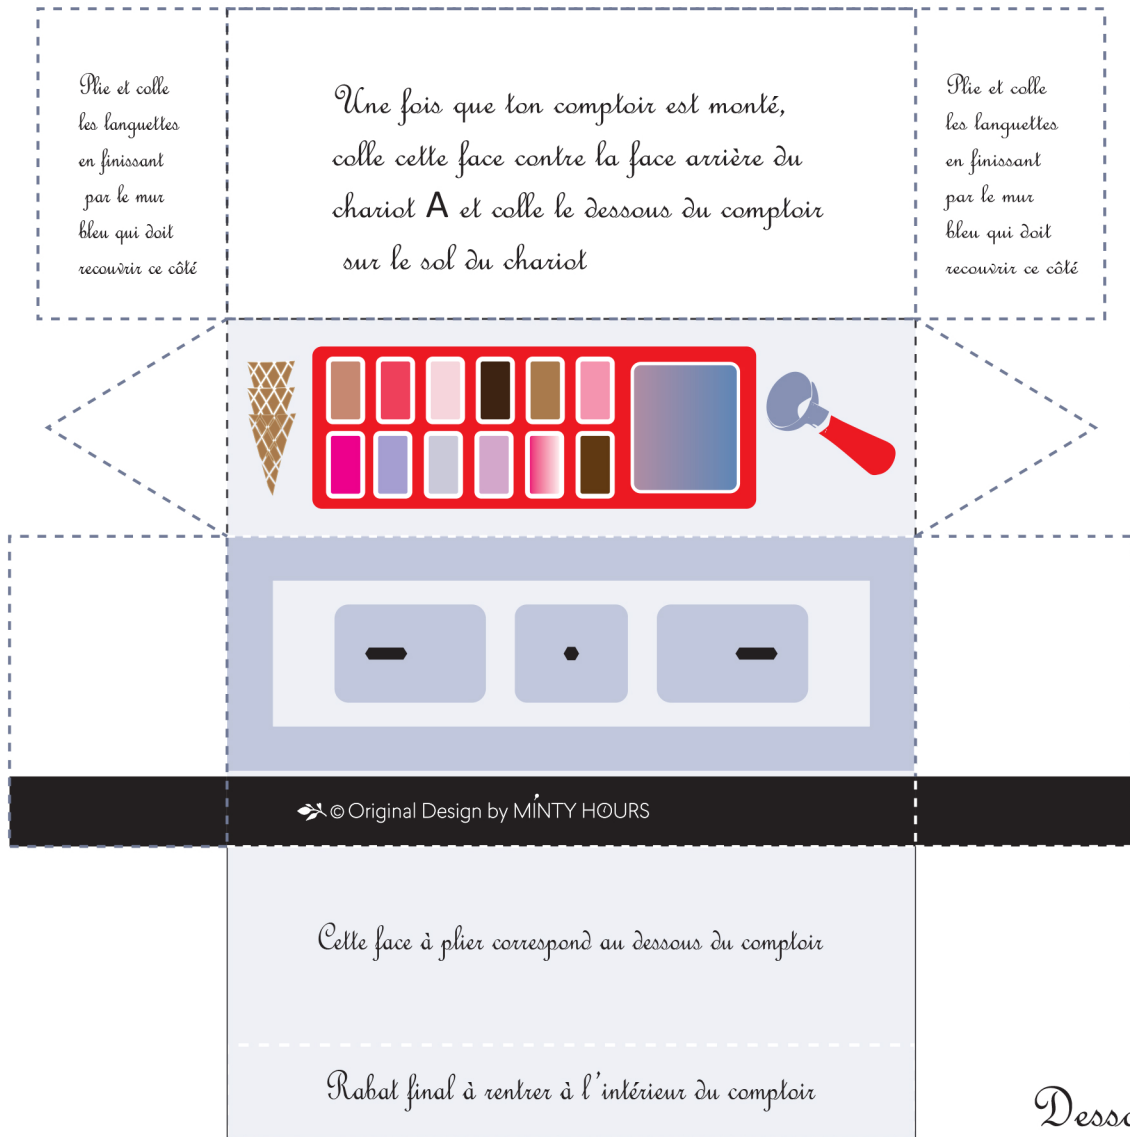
Plie et colle les languettes en finissant par le mur bleu qui doit recouvrir ce côté

Une fois que ton comptoir est monté, colle cette face contre la face arrière du chariot A et colle le dessous du comptoir sur le sol du chariot

Plie et colle les languettes en finissant par le mur bleu qui doit recouvrir ce côté

© Original Design by MINTY HOURS

Cette face à plier correspond au dessous du comptoir

Rabat final à rentrer à l'intérieur du comptoir

Desso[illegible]